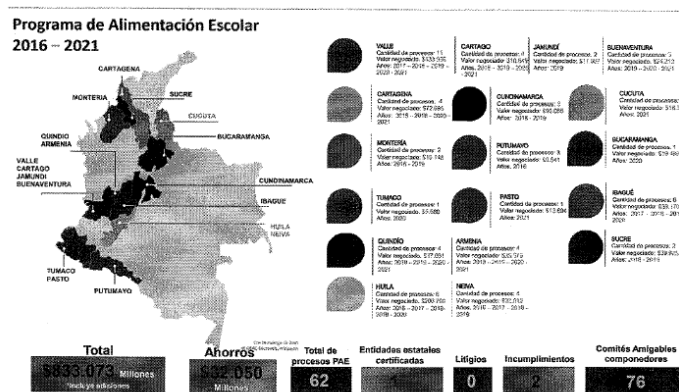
Programa de Alimentación Escolar
2016 – 2021

CARTAGENA
MONTERIA
SUCRE
CUCUTA
BUCARAMANGA
QUINDIO
ARMENIA
VALLE
CARTAGO
JAMUNDI
BUENAVENTURA
CUNDINAMARCA
IBAGUE
HUILA
NEIVA
TUMACO
PASTO
PUTUMAYO

VALLE
Cantidad de procesos: 11
Valor negociado: $433.936
Años: 2017 – 2018 – 2019 – 2020 - 2021

CARTAGO
Cantidad de procesos: 4
Valor negociado: $10.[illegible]
Años: 2018 – 2019 – 2020 - 2021

JAMUNDÍ
Cantidad de procesos: 2
Valor negociado: $11.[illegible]
Años: 2019

BUENAVENTURA
Cantidad de procesos: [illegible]
Valor negociado: $24.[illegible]
Años: 2019 – 2020 – 2021

CARTAGENA
Cantidad de procesos: 4
Valor negociado: $72.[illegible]
Años: 2018 – 2019 – 2020 - 2021

CUNDINAMARCA
Cantidad de procesos: 3
Valor negociado: $90.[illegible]
Años: 2018 - 2019

CUCUTA
Cantidad de procesos: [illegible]
Valor negociado: $16.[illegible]
Años: 2021

MONTERÍA
Cantidad de procesos: 2
Valor negociado: $19.148
Años: 2016 - 2019

PUTUMAYO
Cantidad de procesos: 3
Valor negociado: $3.541
Años: 2016

BUCARAMANGA
Cantidad de procesos: 1
Valor negociado: $19.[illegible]
Años: 2020

TUMACO
Cantidad de procesos: 1
Valor negociado: $3.680
Años: 2020

PASTO
Cantidad de procesos: 1
Valor negociado: $13.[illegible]
Años: 2021

IBAGUÉ
Cantidad de procesos: 6
Valor negociado: $39.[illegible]
Años: 2017 – 2019 – 2020 - 2021

QUINDÍO
Cantidad de procesos: 4
Valor negociado: $17.651
Años: 2018 – 2019 – 2020 - 2021

ARMENIA
Cantidad de procesos: 4
Valor negociado: $25.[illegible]
Años: 2018 – 2019 – 2020 - 2021

SUCRE
Cantidad de procesos: 2
Valor negociado: $39.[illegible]
Años: 2018 - 2019

HUILA
Cantidad de procesos: 6
Valor negociado: $200.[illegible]
Años: 2016 – 2017 – 2018 – 2019 - 2020

NEIVA
Cantidad de procesos: 4
Valor negociado: $32.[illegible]
Años: 2016 – 2017 – 2018 - 2019

Total
$833.073 Millones
Incluye adiciones

Ahorros
$32.050
Millones

Total de procesos PAE
62

Entidades estatales certificadas
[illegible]

Litigios
0

Incumplimientos
2

Comités Amigables componedores
76